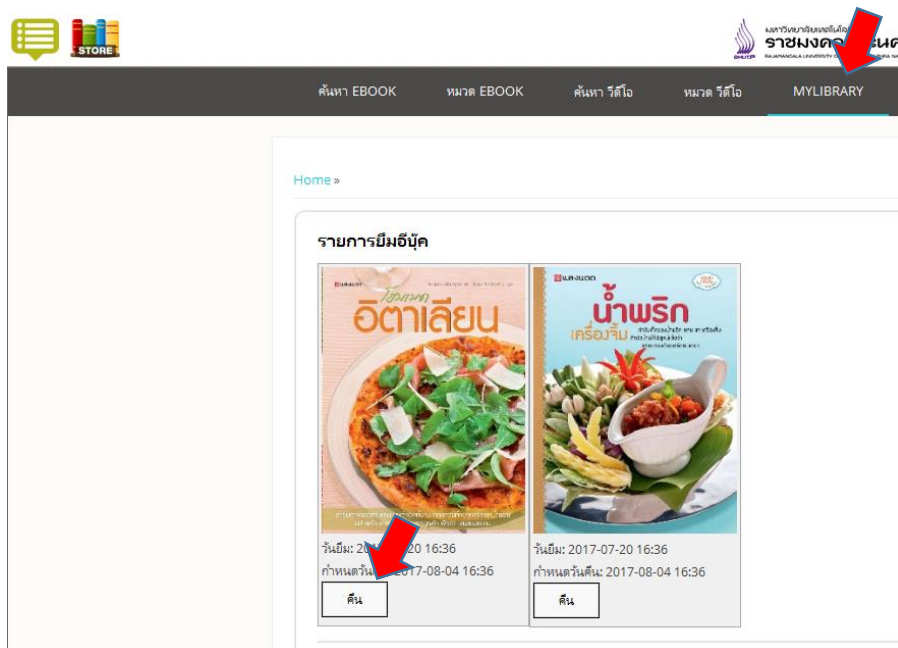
STORE

มหาวิทยาลัยเทคโนโลยี
ราชมงคล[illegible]
RMUTP
RAJAMANGALA UNIVERSITY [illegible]

ค้นหา EBOOK หมวด EBOOK ค้นหา วีดีโอ หมวด วีดีโอ MYLIBRARY

Home »

รายการยืมอีบุ๊ค

แสงแดด
อิตาเลียน

วันยืม: 20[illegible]20 16:36
กำหนดวัน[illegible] 2017-08-04 16:36
คืน

แสงแดด
น้ำพริก
เครื่องจิ้ม

วันยืม: 2017-07-20 16:36
กำหนดวันคืน: 2017-08-04 16:36
คืน